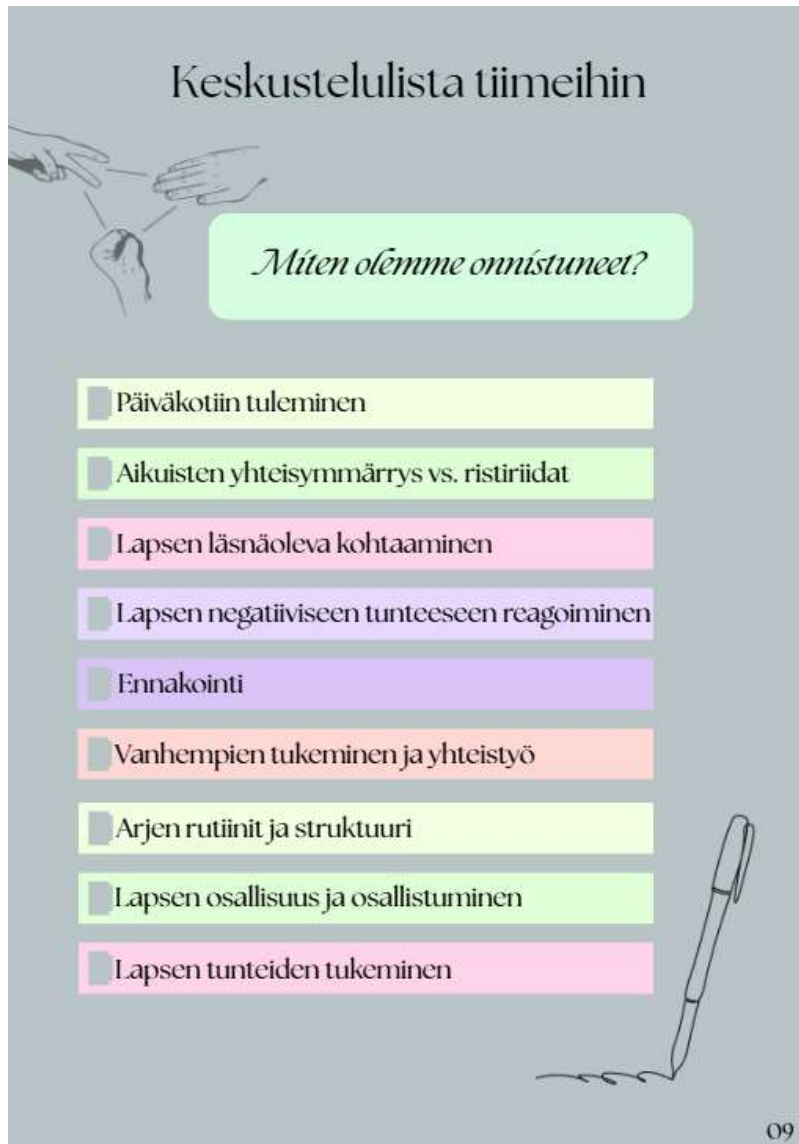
Keskustelulista tiimeihin

Miten olemme onnistuneet?

Päiväkotiin tuleminen

Aikuisten yhteisymmärrys vs. ristiriidat

Lapsen läsnäoleva kohtaaminen

Lapsen negatiiviseen tunteeseen reagoiminen

Ennakointi

Vanhempien tukeminen ja yhteistyö

Arjen rutiinit ja struktuuri

Lapsen osallisuus ja osallistuminen

Lapsen tunteiden tukeminen

09